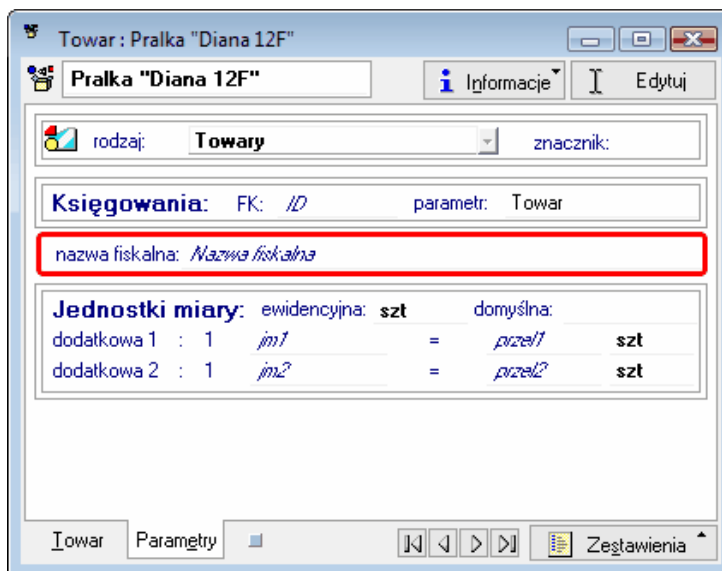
Towar : Pralka "Diana 12F"

Pralka "Diana 12F"

Informacje

Edytuj

rodzaj: Towary

znacznik:

Księgowania: FK: ID parametr: Towar

nazwa fiskalna: Nazwa fiskalna

Jednostki miary: ewidencyjna: szt domyślna:

dodatkowa 1 : 1 jm1 = przel1 szt

dodatkowa 2 : 1 jm2 = przel2 szt

Towar Parametry

Zestawienia